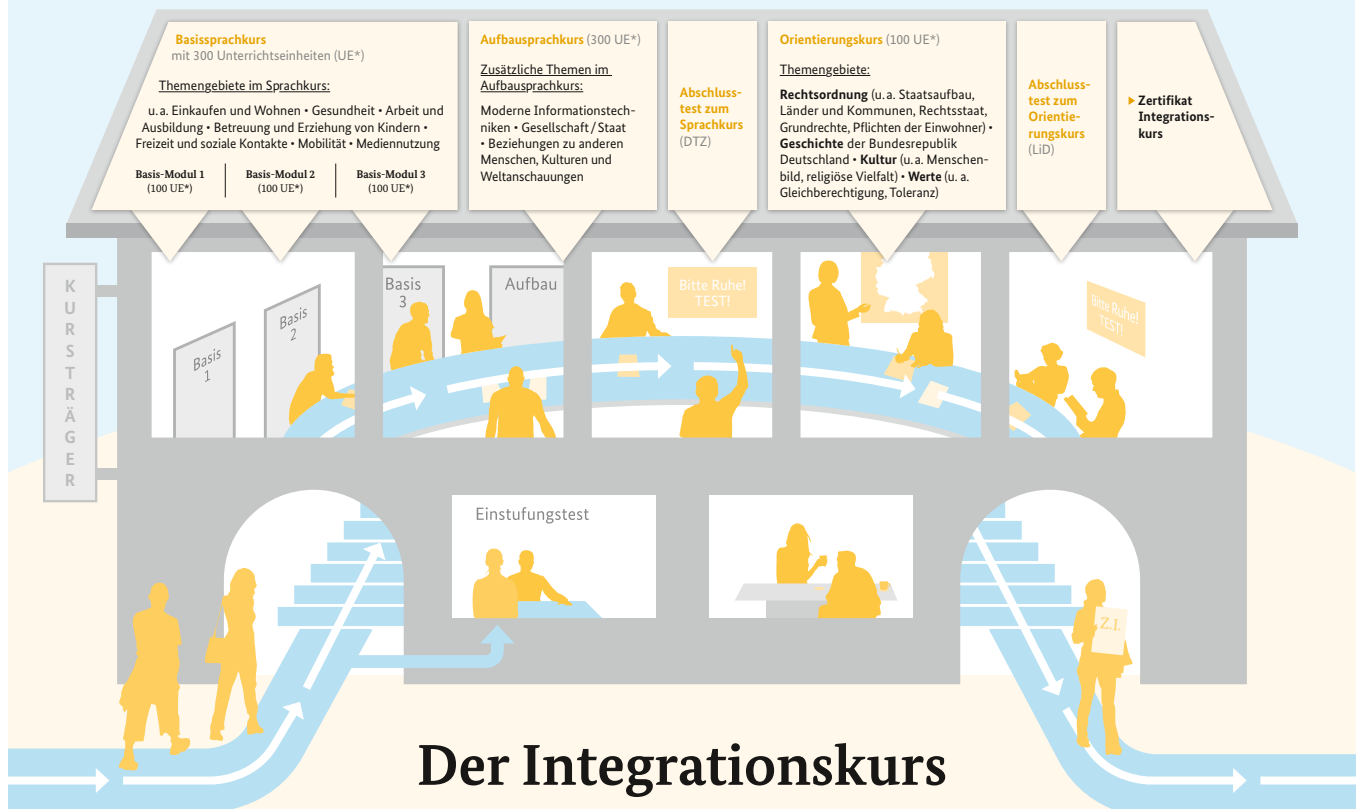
Basissprachkurs
mit 300 Unterrichtseinheiten (UE*)

Themengebiete im Sprachkurs:

u. a. Einkaufen und Wohnen • Gesundheit • Arbeit und Ausbildung • Betreuung und Erziehung von Kindern • Freizeit und soziale Kontakte • Mobilität • Mediennutzung

Basis-Modul 1 (100 UE*)
Basis-Modul 2 (100 UE*)
Basis-Modul 3 (100 UE*)

Aufbausprachkurs (300 UE*)

Zusätzliche Themen im Aufbausprachkurs:

Moderne Informationstechniken • Gesellschaft / Staat • Beziehungen zu anderen Menschen, Kulturen und Weltanschauungen

Abschlusstest zum Sprachkurs (DTZ)

Orientierungskurs (100 UE*)

Themengebiete:

Rechtsordnung (u. a. Staatsaufbau, Länder und Kommunen, Rechtsstaat, Grundrechte, Pflichten der Einwohner) • Geschichte der Bundesrepublik Deutschland • Kultur (u. a. Menschenbild, religiöse Vielfalt) • Werte (u. a. Gleichberechtigung, Toleranz)

Abschlusstest zum Orientierungskurs (LiD)

Zertifikat Integrationskurs

KURSTRÄGER

Basis 1

Basis 2

Basis 3

Aufbau

Bitte Ruhe! TEST!

Bitte Ruhe! TEST!

Einstufungstest

Z. I.

Der Integrationskurs